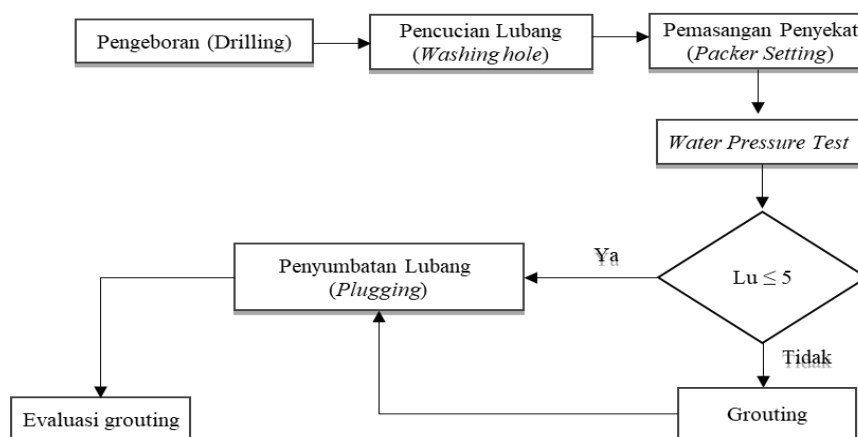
Pengeboran (Drilling)

Pencucian Lubang (*Washing hole*)

Pemasangan Penyekat (*Packer Setting*)

*Water Pressure Test*

Lu $\leq 5$

Ya

Penyumbatan Lubang (*Plugging*)

Tidak

Grouting

Evaluasi grouting